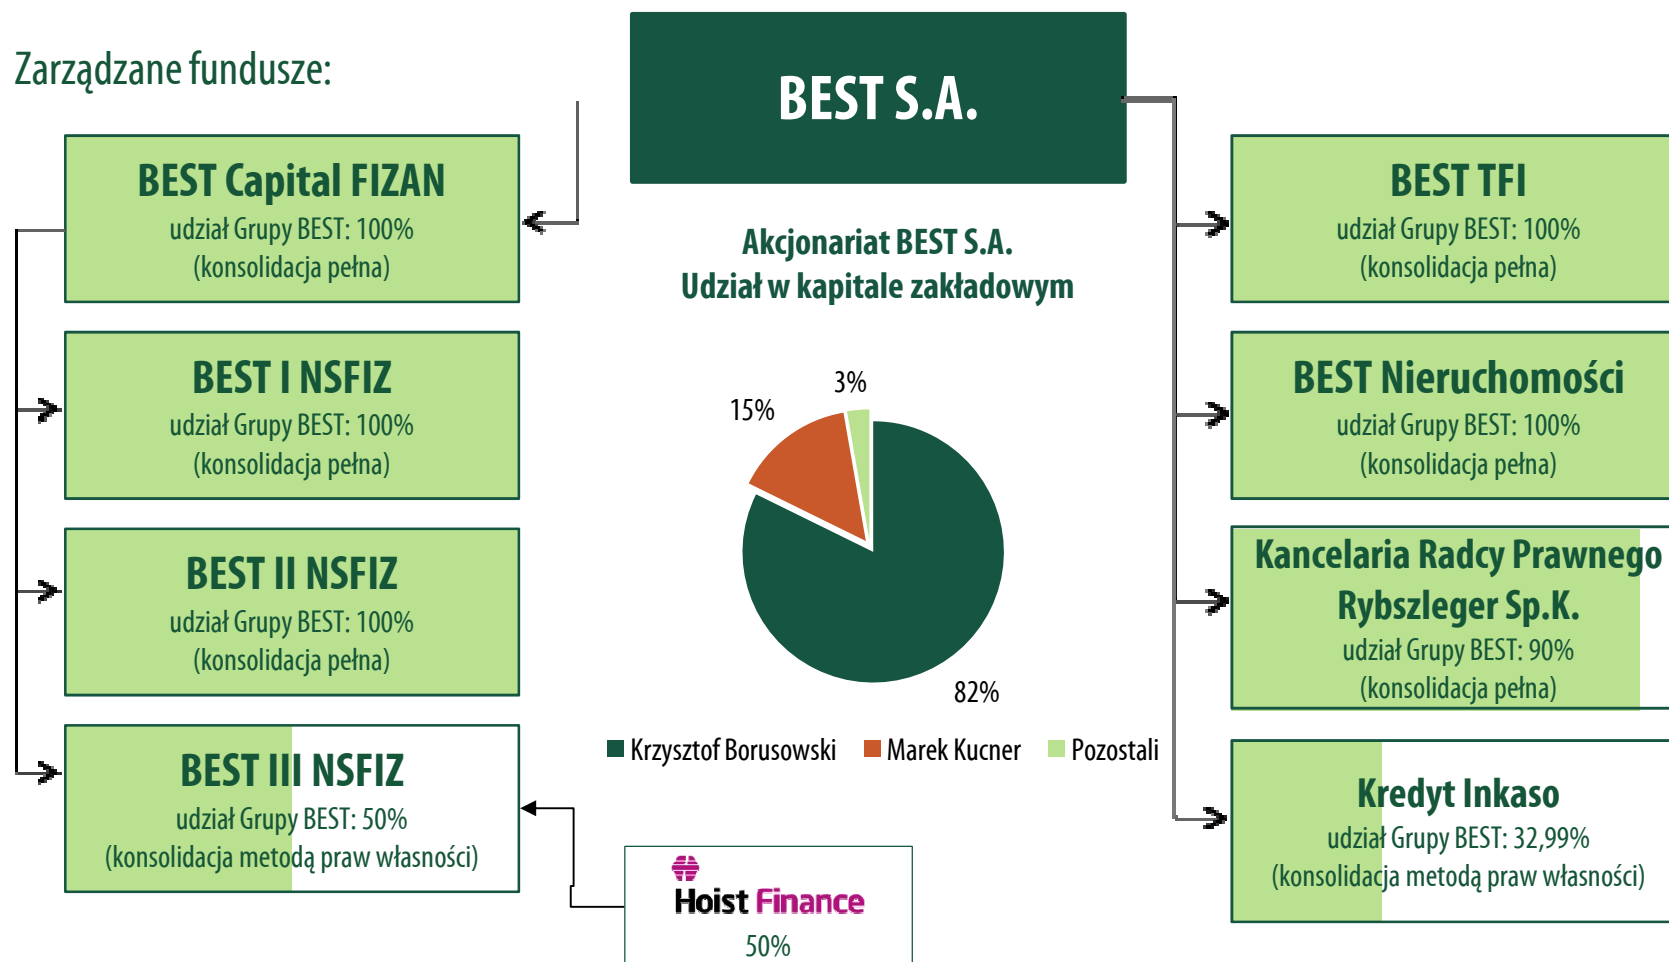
Zarządzane fundusze:

BEST S.A.

BEST Capital FIZAN
udział Grupy BEST: 100%
(konsolidacja pełna)

BEST I NSFIZ
udział Grupy BEST: 100%
(konsolidacja pełna)

BEST II NSFIZ
udział Grupy BEST: 100%
(konsolidacja pełna)

BEST III NSFIZ
udział Grupy BEST: 50%
(konsolidacja metodą praw własności)

Hoist Finance
50%

Akcjonariat BEST S.A.
Udział w kapitale zakładowym

3%
15%
82%

Krzysztof Borusowski
Marek Kucner
Pozostali

BEST TFI
udział Grupy BEST: 100%
(konsolidacja pełna)

BEST Nieruchomości
udział Grupy BEST: 100%
(konsolidacja pełna)

Kancelaria Radcy Prawnego Rybszleger Sp.K.
udział Grupy BEST: 90%
(konsolidacja pełna)

Kredyt Inkaso
udział Grupy BEST: 32,99%
(konsolidacja metodą praw własności)